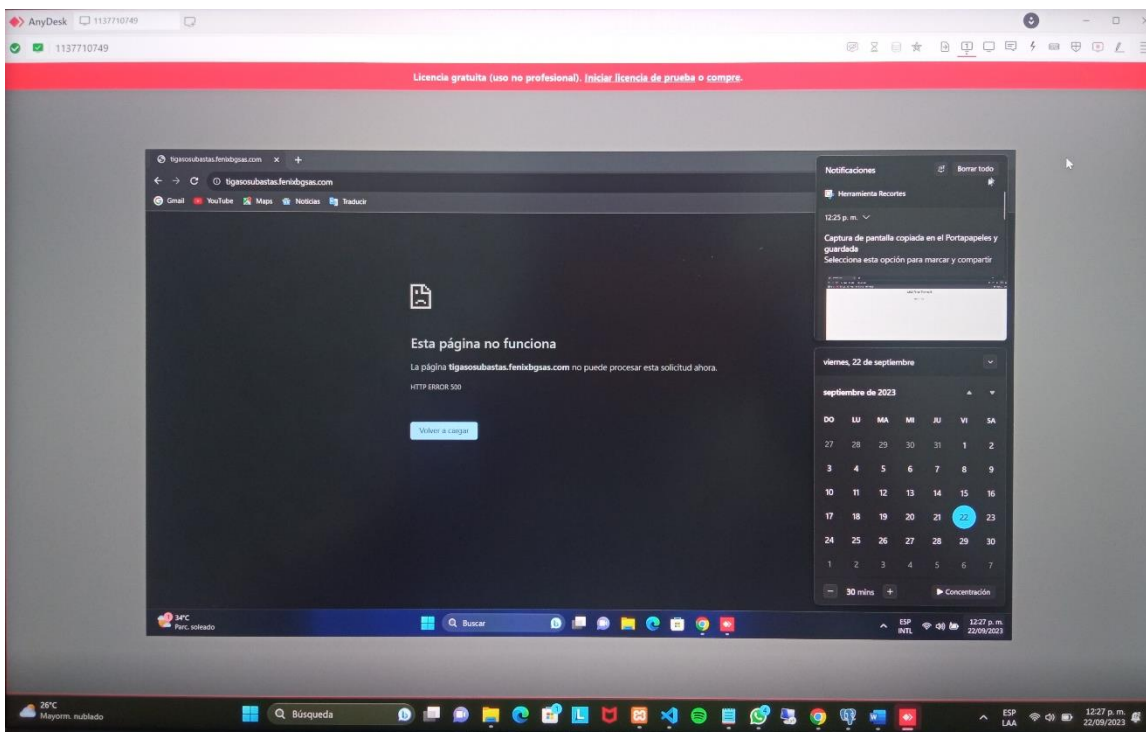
AnyDesk 1137710749

1137710749

Licencia gratuita (uso no profesional). Iniciar licencia de prueba o compre.

tigasosubastas.fenixbgsas.com ×  +

tigasosubastas.fenixbgsas.com

Gmail  YouTube  Maps  Noticias  Traducir

Esta página no funciona

La página tigasosubastas.fenixbgsas.com no puede procesar esta solicitud ahora.

HTTP ERROR 500

Volver a cargar

Notificaciones  Borrar todo

Herramienta Recortes

12:25 p. m.

Captura de pantalla copiada en el Portapapeles y guardada
Selecciona esta opción para marcar y compartir

viernes, 22 de septiembre

septiembre de 2023

| DO | LU | MA | MI | JU | VI | SA |
|---|---|---|---|---|---|---|
| 27 | 28 | 29 | 30 | 31 | 1 | 2 |
| 3 | 4 | 5 | 6 | 7 | 8 | 9 |
| 10 | 11 | 12 | 13 | 14 | 15 | 16 |
| 17 | 18 | 19 | 20 | 21 | 22 | 23 |
| 24 | 25 | 26 | 27 | 28 | 29 | 30 |
| 1 | 2 | 3 | 4 | 5 | 6 | 7 |

30 mins  Concentración

34°C
Parc. soleado

Buscar

ESP INTL  12:27 p. m. 22/09/2023

26°C
Mayorm. nublado

Búsqueda

ESP LAA  12:27 p. m. 22/09/2023